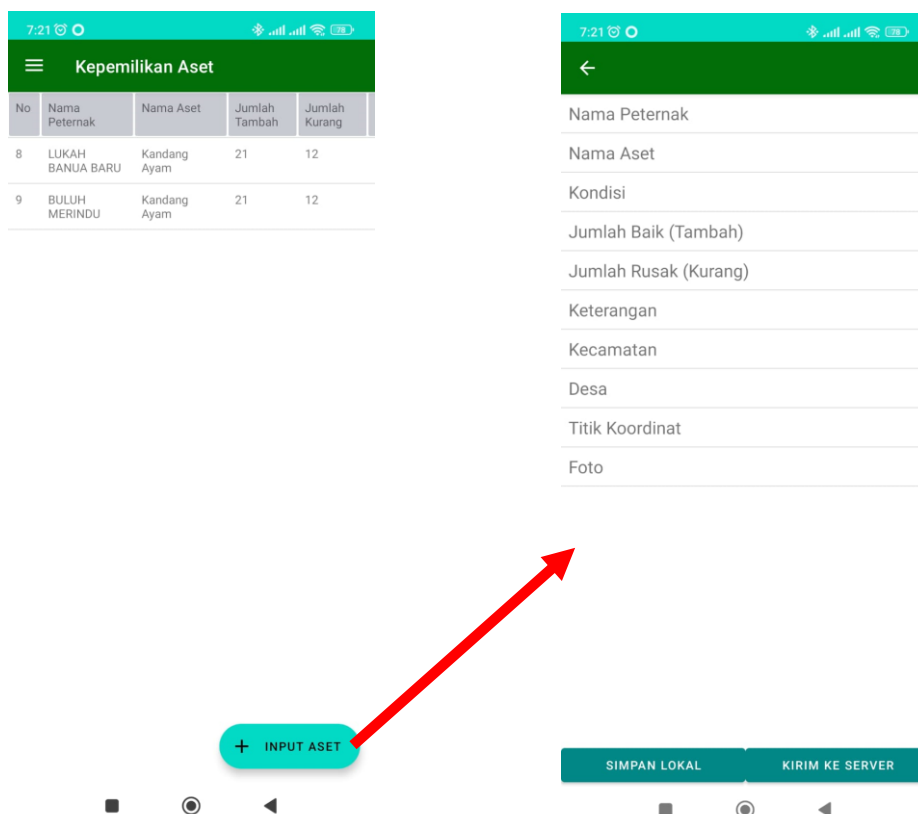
7:21

Kepemilikan Aset

| No | Nama Peternak | Nama Aset | Jumlah Tambah | Jumlah Kurang |
|---|---|---|---|---|
| 8 | LUKAH BANUA BARU | Kandang Ayam | 21 | 12 |
| 9 | BULUH MERINDU | Kandang Ayam | 21 | 12 |

+ INPUT ASET

7:21

Nama Peternak
Nama Aset
Kondisi
Jumlah Baik (Tambah)
Jumlah Rusak (Kurang)
Keterangan
Kecamatan
Desa
Titik Koordinat
Foto

SIMPAN LOKAL
KIRIM KE SERVER